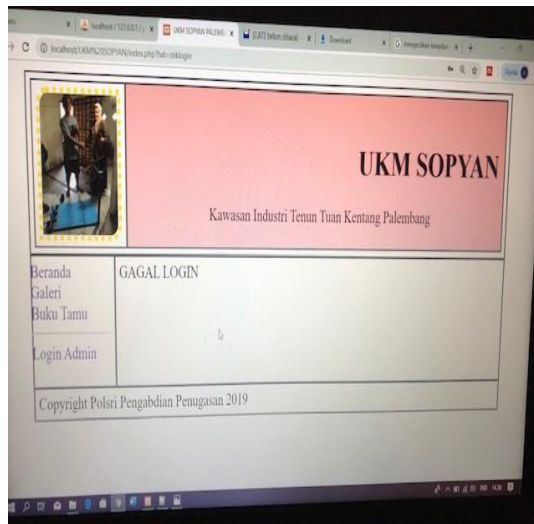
localhost / 127.0.0.1 / | UKM SOPYAN PALEMB | (1.872 belum dibaca) | Download | mengecilkan tampilan

localhost/UKM%20SOPYAN/index.php?hal=ceklogin

UKM SOPYAN

Kawasan Industri Tenun Tuan Kentang Palembang

Beranda
Galeri
Buku Tamu

Login Admin

GAGAL LOGIN

Copyright Polsri Pengabdian Penugasan 2019